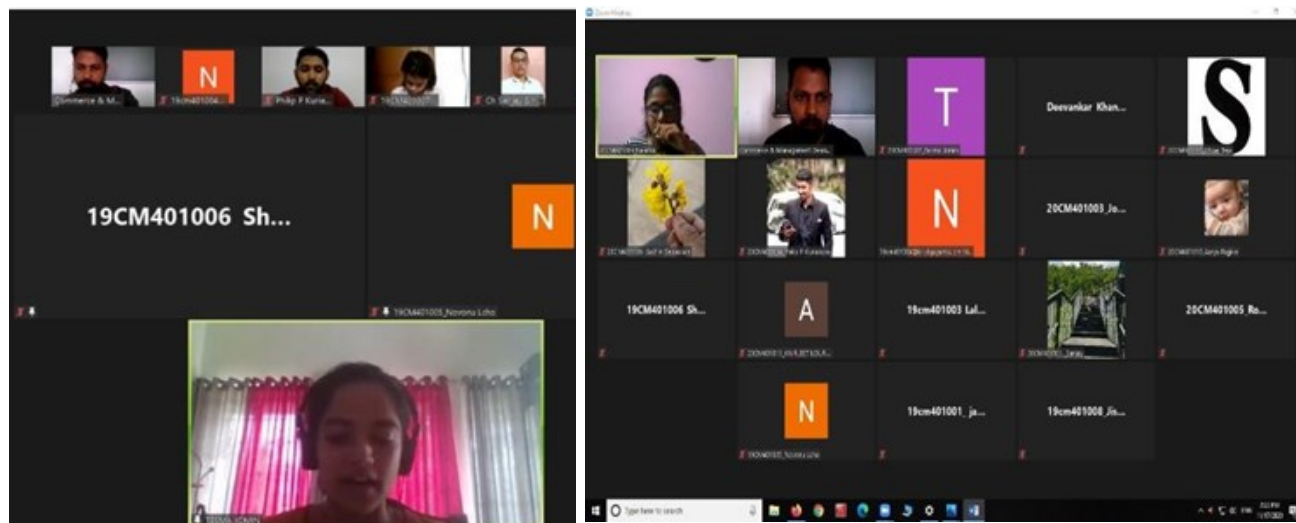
Commerce & M...
N
19cm401004...
Philip P Kurie...
19CM40...
Ch. Sanjay D...

19CM401006 Sh...

N

19CM401005_Novonu Lcho

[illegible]

Zoom Meeting

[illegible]
Commerce & Management Depa...
T
20CM40100_Teena Jose
Deevankar Khan...
S
20CM4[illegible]

20CM40100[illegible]
20CM40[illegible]
N
19cm40100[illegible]
20CM401003_Jo...
20CM401010_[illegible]

19CM401006 Sh...
A
20CM40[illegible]
19cm401003 Lal...
20CM40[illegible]
20CM401005_Ro...

N
19CM401005_Novonu Lcho
19cm401001_ja...
19cm401008 Jis...

Type here to search